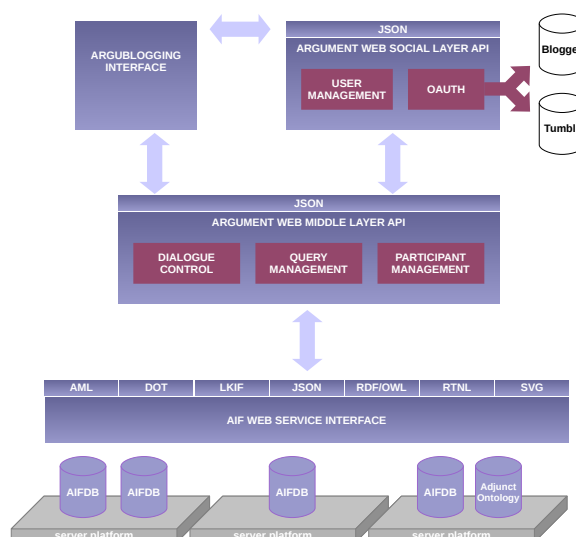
ARGUBLOGGING INTERFACE

JSON

ARGUMENT WEB SOCIAL LAYER API

USER MANAGEMENT

OAUTH

Blogge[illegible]

Tumbl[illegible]

JSON

ARGUMENT WEB MIDDLE LAYER API

DIALOGUE CONTROL

QUERY MANAGEMENT

PARTICIPANT MANAGEMENT

| AML | DOT | LKIF | JSON | RDF/OWL | RTNL | SVG |
|---|---|---|---|---|---|---|

AIF WEB SERVICE INTERFACE

AIFDB

AIFDB

AIFDB

AIFDB

Adjunct Ontology

server platform

server platform

server platform